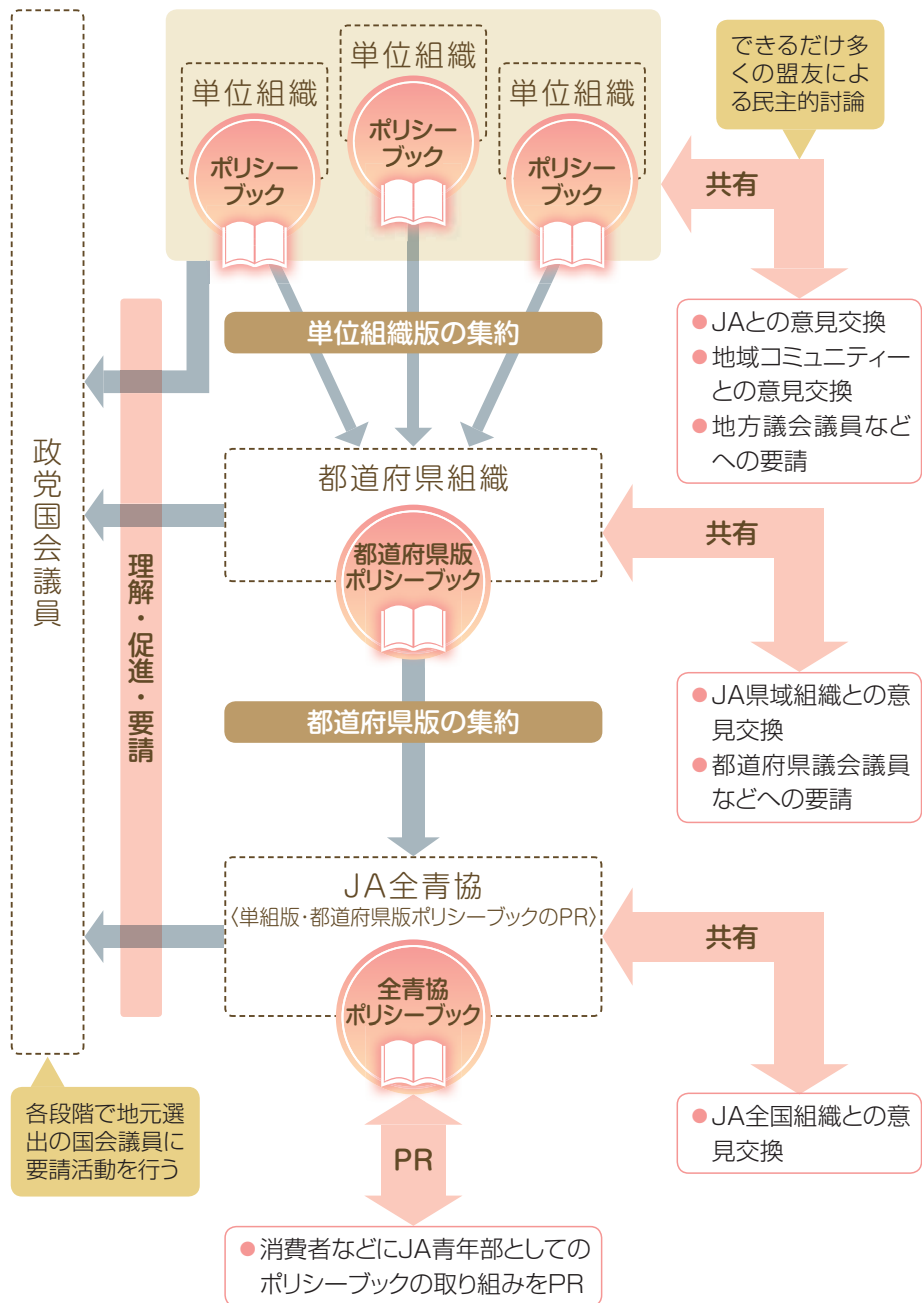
政党国会議員

単位組織
ポリシーブック

単位組織
ポリシーブック

単位組織
ポリシーブック

できるだけ多くの盟友による民主的討論

共有

● JAとの意見交換
● 地域コミュニティーとの意見交換
● 地方議会議員などへの要請

単位組織版の集約

理解・促進・要請

都道府県組織
都道府県版ポリシーブック

共有

● JA県域組織との意見交換
● 都道府県議会議員などへの要請

都道府県版の集約

JA全青協
〈単組版・都道府県版ポリシーブックのPR〉
全青協ポリシーブック

共有

● JA全国組織との意見交換

各段階で地元選出の国会議員に要請活動を行う

PR

● 消費者などにJA青年部としてのポリシーブックの取り組みをPR